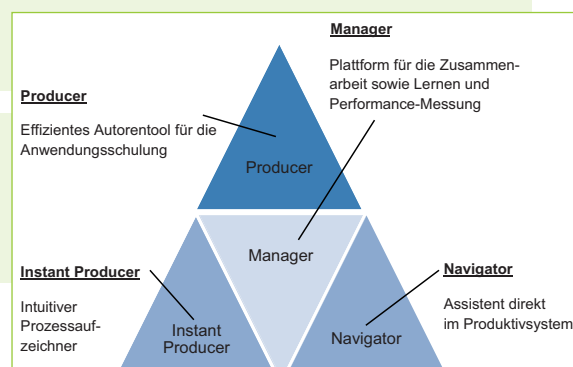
Manager

Plattform für die Zusammenarbeit sowie Lernen und Performance-Messung

Producer

Effizientes Autorentool für die Anwendungsschulung

Producer

Manager

Instant Producer

Intuitiver Prozessaufzeichner

Instant Producer

Navigator

Assistent direkt im Produktivsystem

Navigator